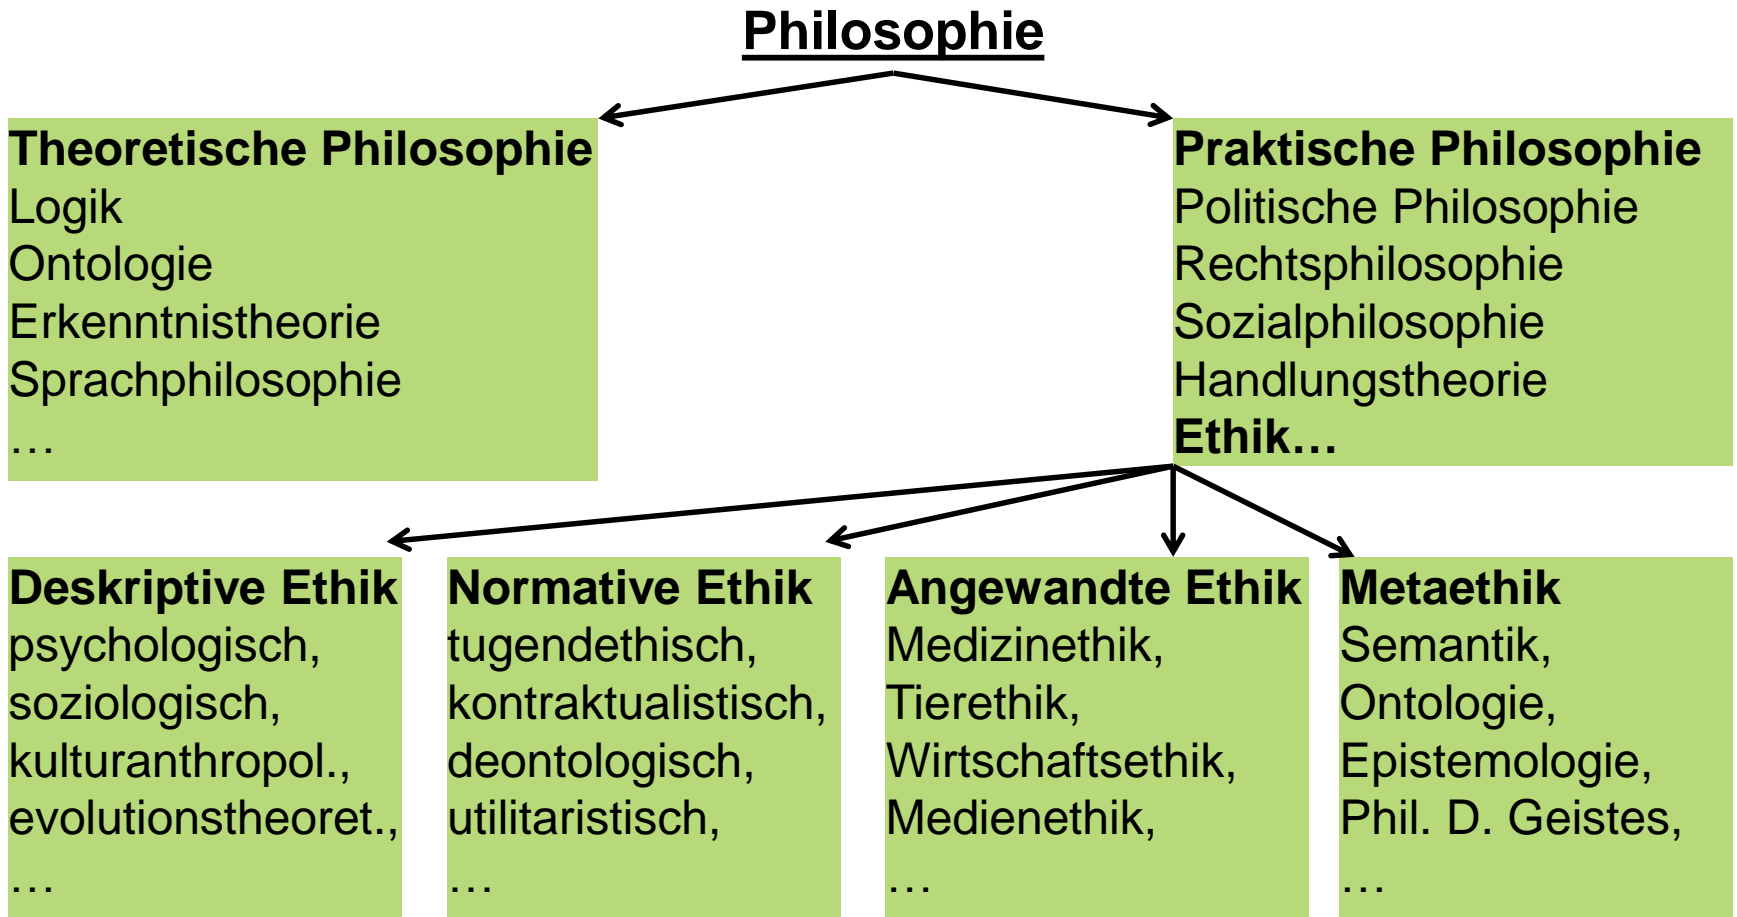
Philosophie

Theoretische Philosophie
Logik
Ontologie
Erkenntnistheorie
Sprachphilosophie
…

Praktische Philosophie
Politische Philosophie
Rechtsphilosophie
Sozialphilosophie
Handlungstheorie
Ethik…

Deskriptive Ethik
psychologisch,
soziologisch,
kulturanthropol.,
evolutionstheoret.,
…

Normative Ethik
tugendethisch,
kontraktualistisch,
deontologisch,
utilitaristisch,
…

Angewandte Ethik
Medizinethik,
Tierethik,
Wirtschaftsethik,
Medienethik,
…

Metaethik
Semantik,
Ontologie,
Epistemologie,
Phil. D. Geistes,
…